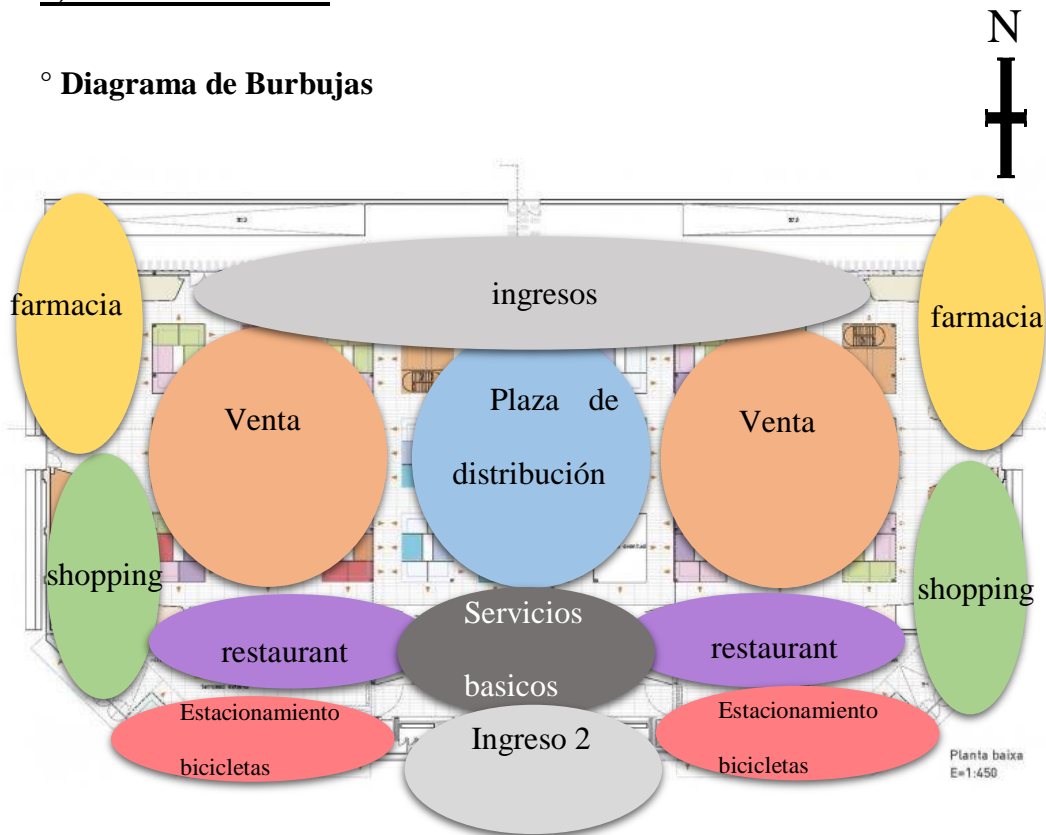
° **Diagrama de Burbujas**

N

ingresos

farmacia

farmacia

Venta

Plaza de distribución

Venta

shopping

shopping

Servicios basicos

restaurant

restaurant

Estacionamiento bicicletas

Ingreso 2

Estacionamiento bicicletas

Planta baixa
E=1:450